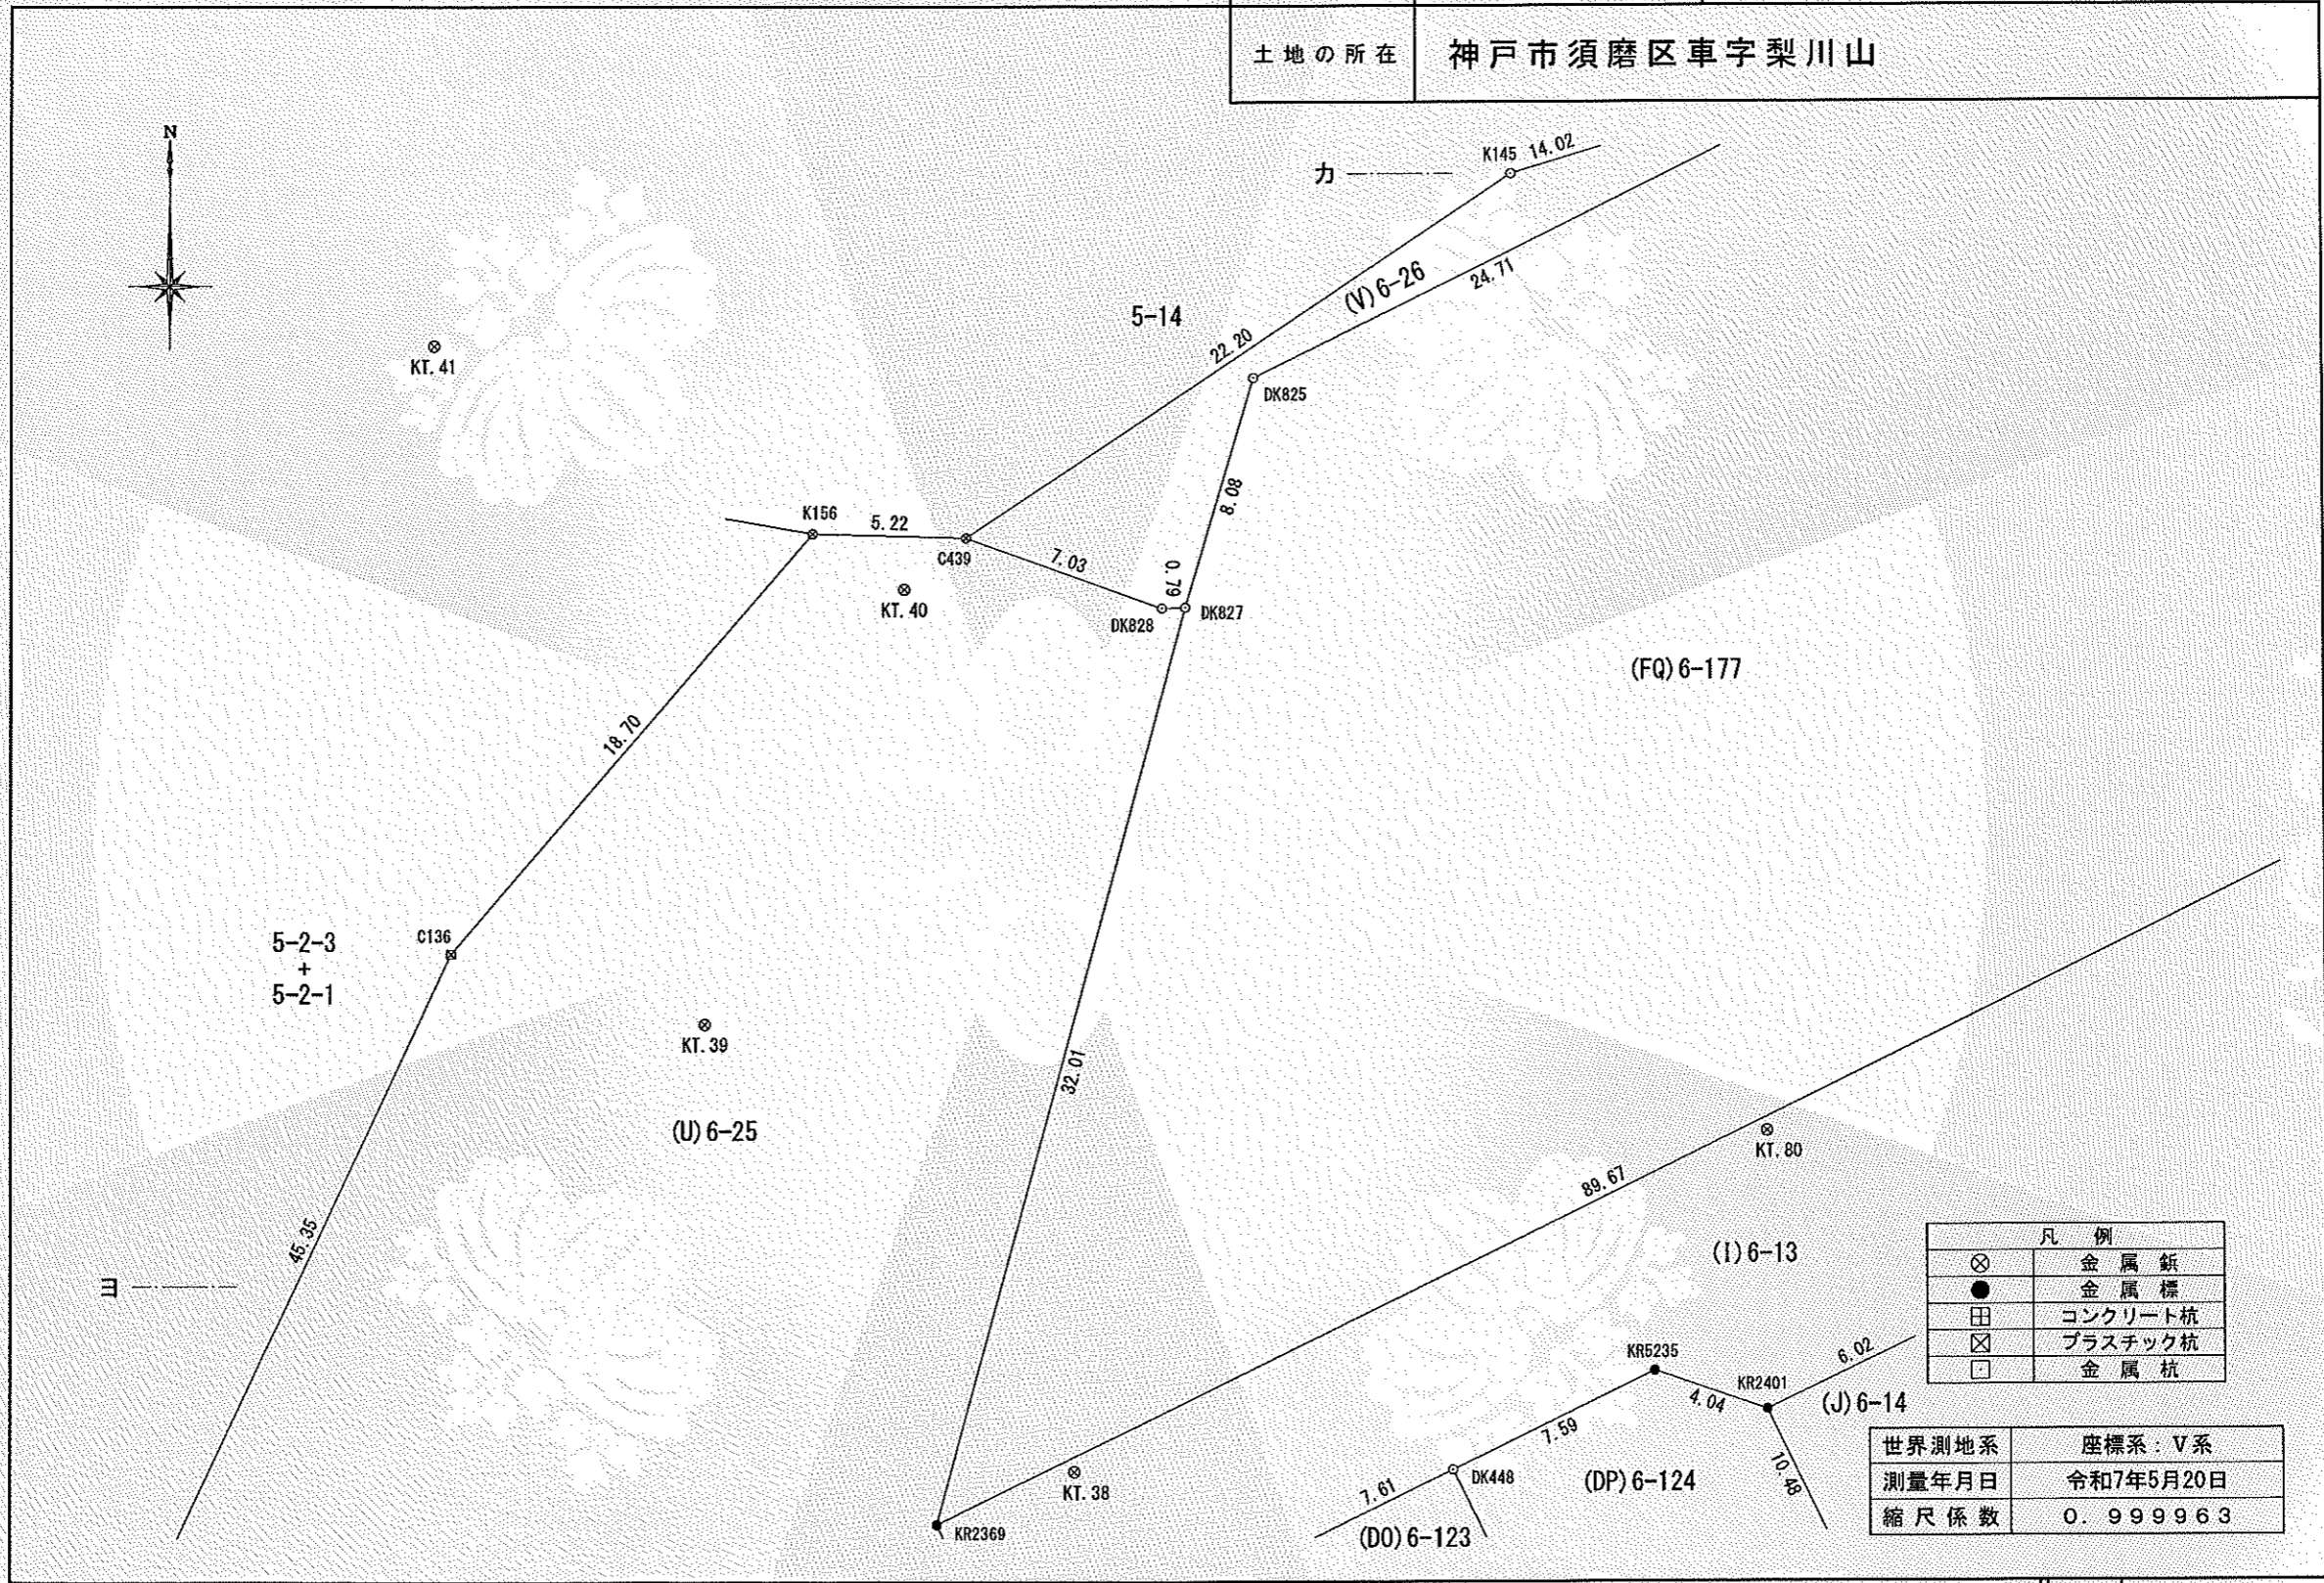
| 土地の所在 | 神戸市須磨区車字梨川山 |
|---|---|

N

カ

K145 14.02

5-14

(V) 6-26

24.71

22.20

KT. 41

DK825

8.08

K156 5.22

C439

7.03

0.79

KT. 40

DK828

DK827

(FQ) 6-177

18.70

C136

5-2-3
+
5-2-1

KT. 39

32.01

(U) 6-25

KT. 80

89.67

(I) 6-13

ヨ

45.35

| 凡 例 | |
|---|---|
| ⊗ | 金 属 鋲 |
| ● | 金 属 標 |
| 田 | コンクリート杭 |
| ⊠ | プラスチック杭 |
| ⊡ | 金 属 杭 |

KR5235

KR2401

6.02

4.04

(J) 6-14

7.59

10.48

KT. 38

DK448

(DP) 6-124

7.61

KR2369

(DO) 6-123

| 世界測地系 | 座標系：V系 |
|---|---|
| 測量年月日 | 令和7年5月20日 |
| 縮尺係数 | 0. 999963 |